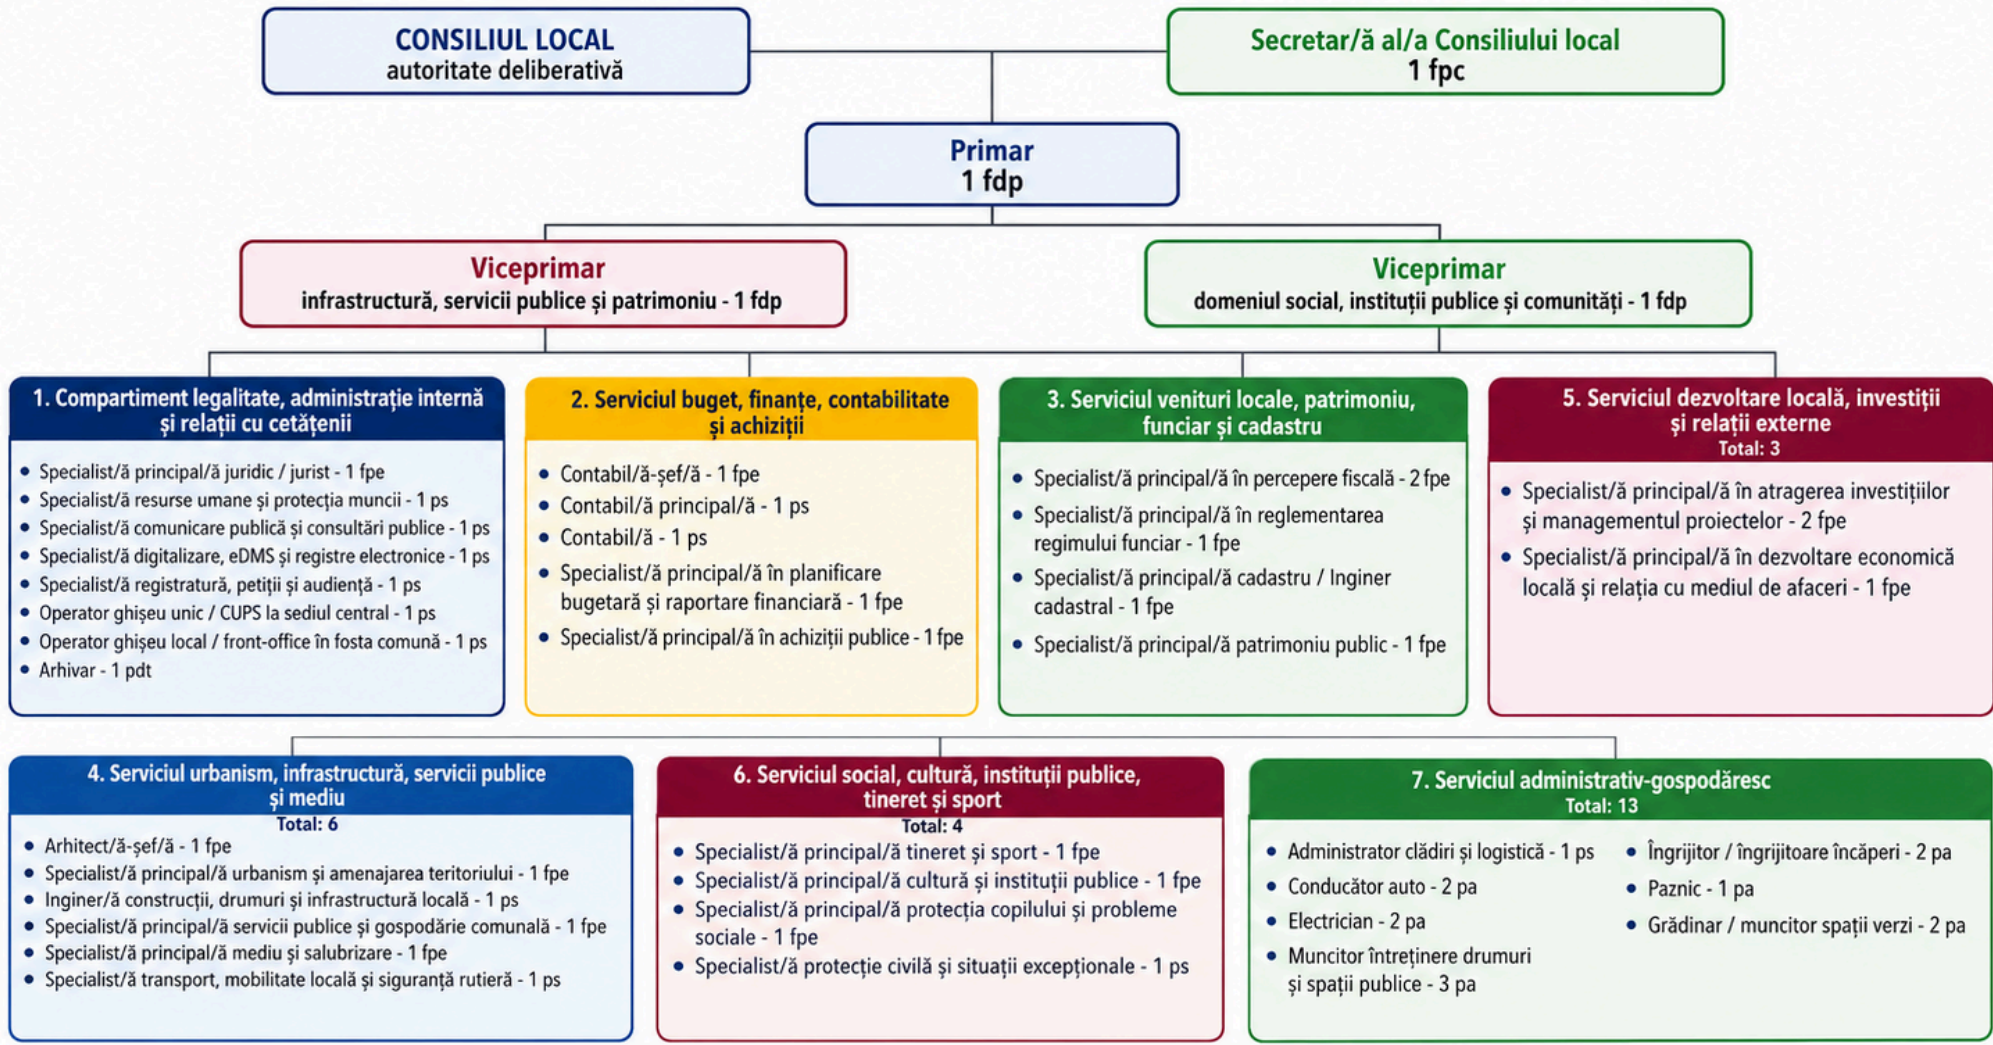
CONSILIUL LOCAL
autoritate deliberativă

Secretar/ă al/a Consiliului local
1 fpc

Primar
1 fdp

Viceprimar
infrastructură, servicii publice și patrimoniu - 1 fdp

Viceprimar
domeniul social, instituții publice și comunități - 1 fdp

1. Compartiment legalitate, administrație internă și relații cu cetățenii

- Specialist/ă principal/ă juridic / jurist - 1 fpe
- Specialist/ă resurse umane și protecția muncii - 1 ps
- Specialist/ă comunicare publică și consultări publice - 1 ps
- Specialist/ă digitalizare, eDMS și registre electronice - 1 ps
- Specialist/ă registratură, petiții și audiență - 1 ps
- Operator ghișeu unic / CUPS la sediul central - 1 ps
- Operator ghișeu local / front-office în fosta comună - 1 ps
- Arhivar - 1 pdt

2. Serviciul buget, finanțe, contabilitate și achiziții

- Contabil/ă-șef/ă - 1 fpe
- Contabil/ă principal/ă - 1 ps
- Contabil/ă - 1 ps
- Specialist/ă principal/ă în planificare bugetară și raportare financiară - 1 fpe
- Specialist/ă principal/ă în achiziții publice - 1 fpe

3. Serviciul venituri locale, patrimoniu, funciar și cadastru

- Specialist/ă principal/ă în percepere fiscală - 2 fpe
- Specialist/ă principal/ă în reglementarea regimului funciar - 1 fpe
- Specialist/ă principal/ă cadastru / Inginer cadastral - 1 fpe
- Specialist/ă principal/ă patrimoniu public - 1 fpe

5. Serviciul dezvoltare locală, investiții și relații externe
Total: 3

- Specialist/ă principal/ă în atragerea investițiilor și managementul proiectelor - 2 fpe
- Specialist/ă principal/ă în dezvoltare economică locală și relația cu mediul de afaceri - 1 fpe

4. Serviciul urbanism, infrastructură, servicii publice și mediu
Total: 6

- Arhitect/ă-șef/ă - 1 fpe
- Specialist/ă principal/ă urbanism și amenajarea teritoriului - 1 fpe
- Inginer/ă construcții, drumuri și infrastructură locală - 1 ps
- Specialist/ă principal/ă servicii publice și gospodărie comunală - 1 fpe
- Specialist/ă principal/ă mediu și salubrizare - 1 fpe
- Specialist/ă transport, mobilitate locală și siguranță rutieră - 1 ps

6. Serviciul social, cultură, instituții publice, tineret și sport
Total: 4

- Specialist/ă principal/ă tineret și sport - 1 fpe
- Specialist/ă principal/ă cultură și instituții publice - 1 fpe
- Specialist/ă principal/ă protecția copilului și probleme sociale - 1 fpe
- Specialist/ă protecție civilă și situații excepționale - 1 ps

7. Serviciul administrativ-gospodăresc
Total: 13

- Administrator clădiri și logistică - 1 ps
- Conducător auto - 2 pa
- Electrician - 2 pa
- Muncitor întreținere drumuri și spații publice - 3 pa
- Îngrijitor / îngrijitoare încăperi - 2 pa
- Paznic - 1 pa
- Grădinar / muncitor spații verzi - 2 pa